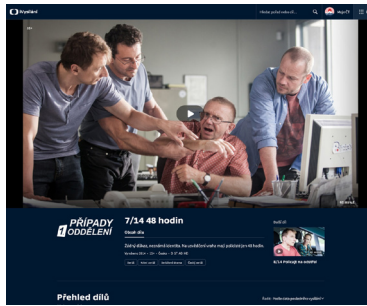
iVysílání

Hledejte pořad nebo díl...

Moje ČT

PŘÍPADY 1 ODDĚLENÍ

7/14 48 hodin

Obsah dílu

Žádný důkaz, neznámá identita. Na vyšetření vraha mají policisté jen 48 hodin.

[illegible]

Další díl

8/14 Pohled na zločin

Přehled dílů

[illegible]